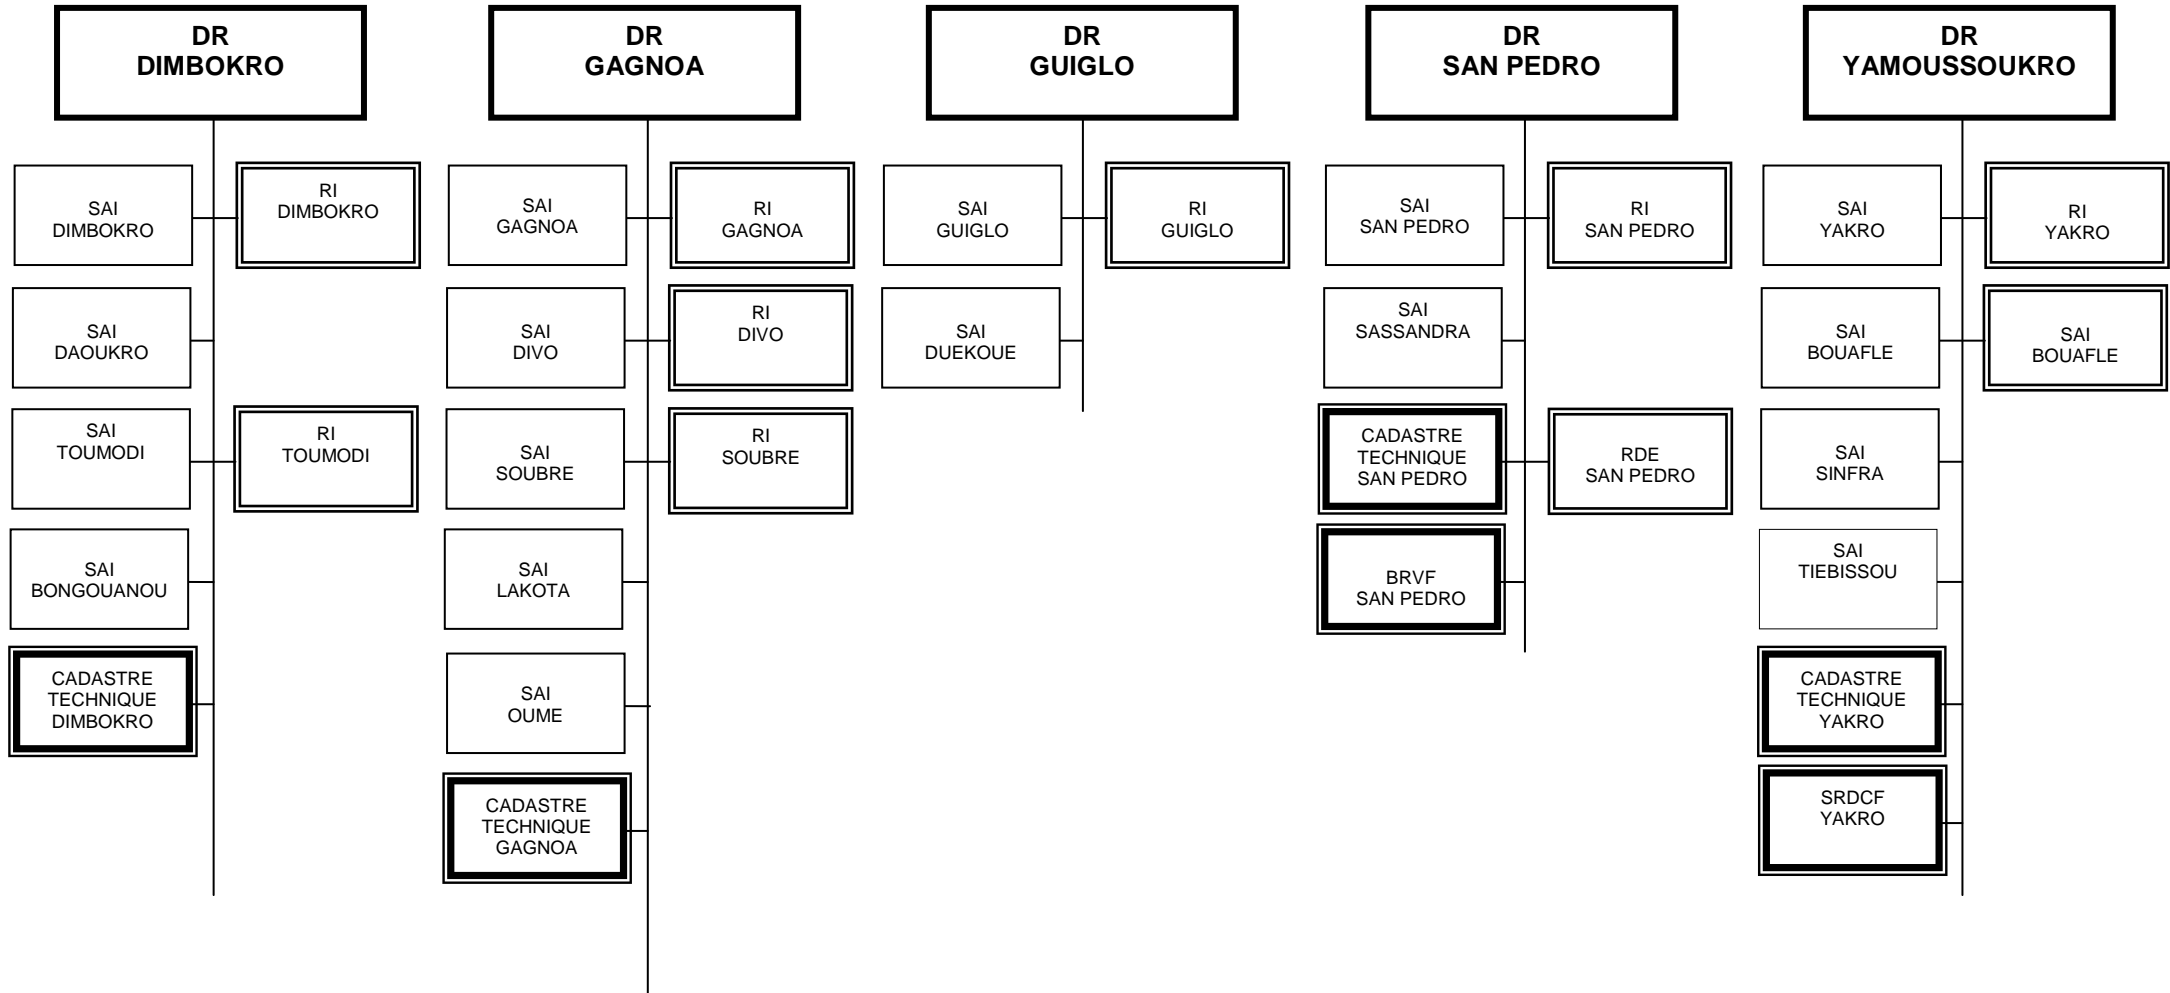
DR DIMBOKRO

SAI DIMBOKRO

RI DIMBOKRO

SAI DAOUKRO

SAI TOUMODI

RI TOUMODI

SAI BONGOUANOU

CADASTRE TECHNIQUE DIMBOKRO

DR GAGNOA

SAI GAGNOA

RI GAGNOA

SAI DIVO

RI DIVO

SAI SOUBRE

RI SOUBRE

SAI LAKOTA

SAI OUME

CADASTRE TECHNIQUE GAGNOA

DR GUIGLO

SAI GUIGLO

RI GUIGLO

SAI DUEKOUE

DR SAN PEDRO

SAI SAN PEDRO

RI SAN PEDRO

SAI SASSANDRA

CADASTRE TECHNIQUE SAN PEDRO

RDE SAN PEDRO

BRVF SAN PEDRO

DR YAMOUSSOUKRO

SAI YAKRO

RI YAKRO

SAI BOUAFLE

SAI BOUAFLE

SAI SINFRA

SAI TIEBISSOU

CADASTRE TECHNIQUE YAKRO

SRDCF YAKRO